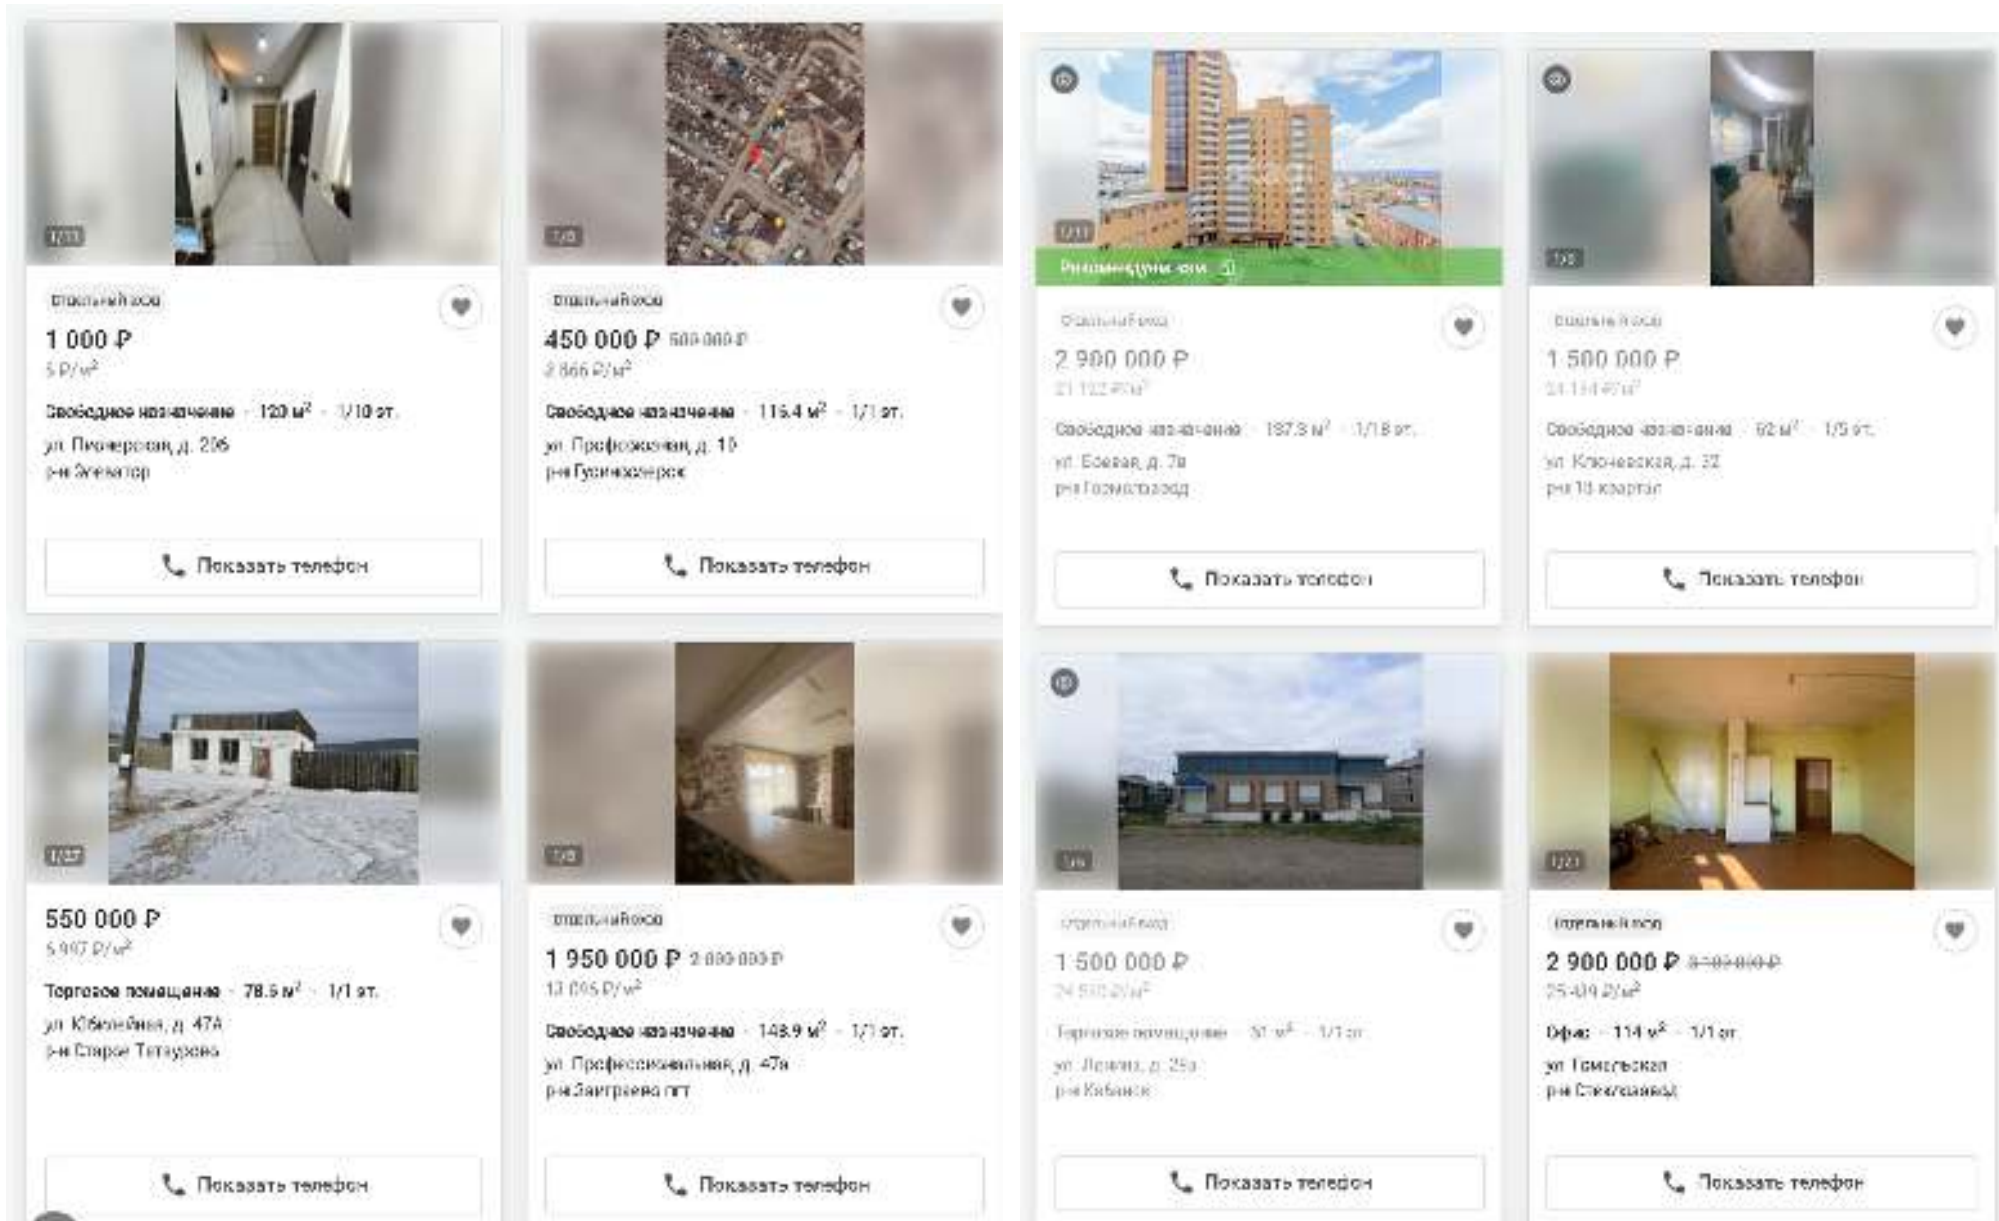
1/13

Отельный вход

1 000 ₽

5 ₽/м²

Свободное назначение · 120 м² · 1/10 эт.

ул. Пионерская, д. 206

р-н Элеватор

Показать телефон

1/5

Отельный вход

450 000 ₽ 500 000 ₽

2 866 ₽/м²

Свободное назначение · 115.4 м² · 1/1 эт.

ул. Профсоюзная, д. 10

р-н Гусиноозерск

Показать телефон

1/11

Рекомендуем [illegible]

Отельный вход

2 900 000 ₽

21 122 ₽/м²

Свободное назначение · 137.3 м² · 1/18 эт.

ул. Боевая, д. 7в

р-н Горсветзавод

Показать телефон

1/5

Отельный вход

1 500 000 ₽

24 194 ₽/м²

Свободное назначение · 62 м² · 1/5 эт.

ул. Ключевская, д. 32

р-н 18 квартал

Показать телефон

1/27

550 000 ₽

5 997 ₽/м²

Торговое помещение · 78.5 м² · 1/1 эт.

ул. Юбилейная, д. 47А

р-н Старое Татаурово

Показать телефон

1/8

Отельный вход

1 950 000 ₽ 2 000 000 ₽

13 095 ₽/м²

Свободное назначение · 148.9 м² · 1/1 эт.

ул. Профессиональная, д. 47а

р-н Заиграево пгт

Показать телефон

1/6

Отельный вход

1 500 000 ₽

24 590 ₽/м²

Торговое помещение · 61 м² · 1/1 эт.

ул. Ленина, д. 29а

р-н Кабанск

Показать телефон

1/21

Отельный вход

2 900 000 ₽ 3 100 000 ₽

25 439 ₽/м²

Офис · 114 м² · 1/1 эт.

ул. Томсевская

р-н Стеклозавод

Показать телефон